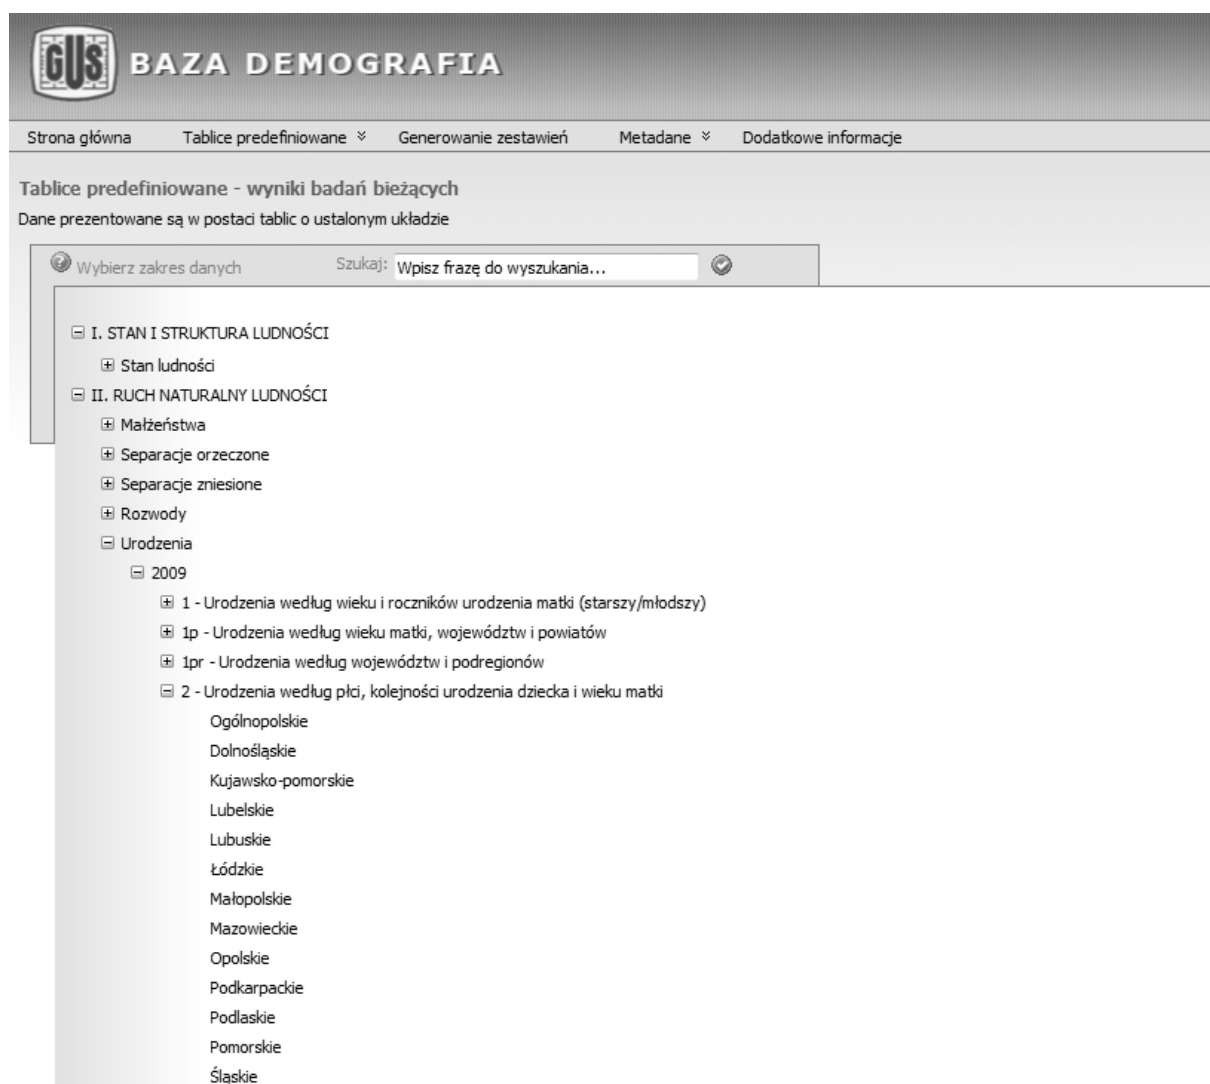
GUS BAZA DEMOGRAFIA

Strona główna Tablice predefiniowane » Generowanie zestawień Metadane » Dodatkowe informacje

Tablice predefiniowane - wyniki badań bieżących
Dane prezentowane są w postaci tablic o ustalonym układzie

Wybierz zakres danych Szukaj: Wpisz frazę do wyszukania...

⊟ I. STAN I STRUKTURA LUDNOŚCI
⊞ Stan ludności
⊟ II. RUCH NATURALNY LUDNOŚCI
⊞ Małżeństwa
⊞ Separacje orzeczone
⊞ Separacje zniesione
⊞ Rozwody
⊟ Urodzenia
⊟ 2009
⊞ 1 - Urodzenia według wieku i roczników urodzenia matki (starszy/młodszy)
⊞ 1p - Urodzenia według wieku matki, województw i powiatów
⊞ 1pr - Urodzenia według województw i podregionów
⊟ 2 - Urodzenia według płci, kolejności urodzenia dziecka i wieku matki
Ogólnopolskie
Dolnośląskie
Kujawsko-pomorskie
Lubelskie
Lubuskie
Łódzkie
Małopolskie
Mazowieckie
Opolskie
Podkarpackie
Podlaskie
Pomorskie
Śląskie